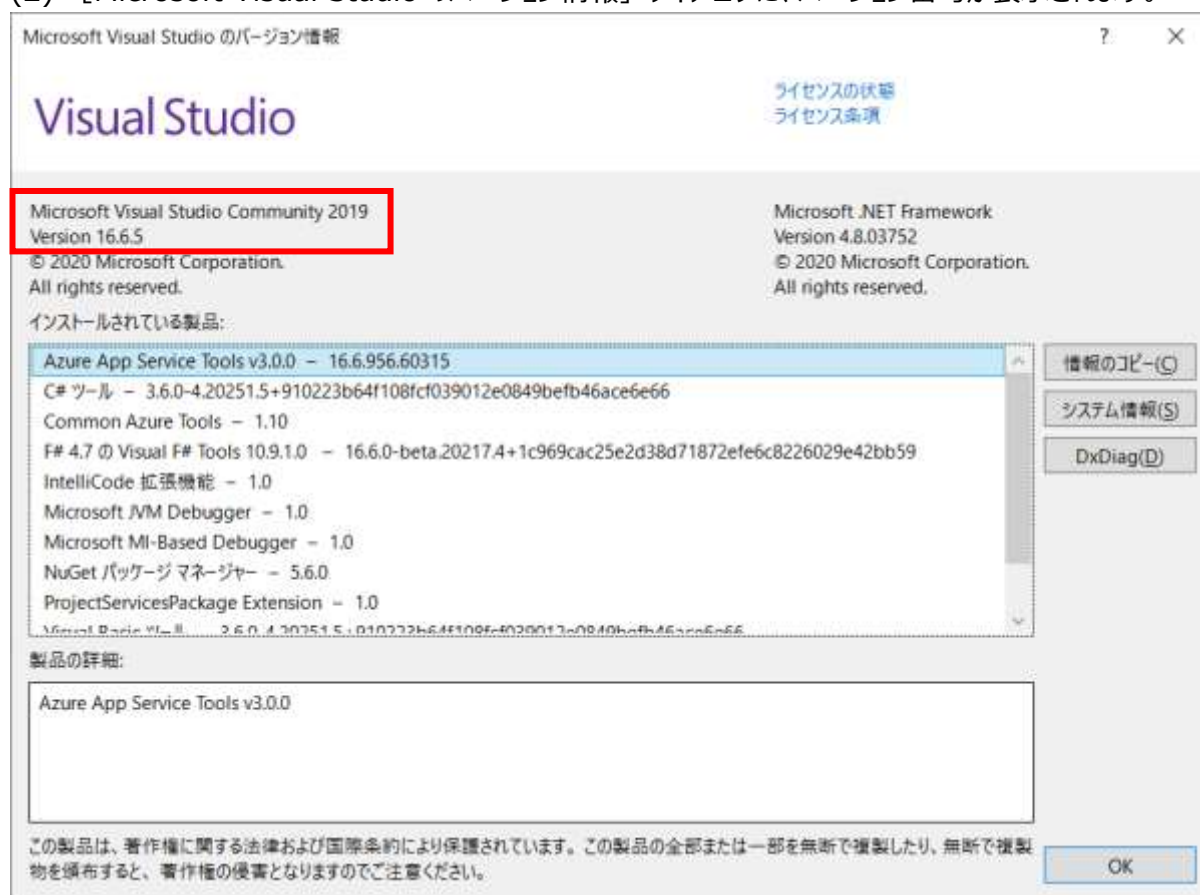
Microsoft Visual Studio のバージョン情報

?

×

Visual Studio

ライセンスの状態
ライセンス条項

Microsoft Visual Studio Community 2019
Version 16.6.5
© 2020 Microsoft Corporation.
All rights reserved.

Microsoft .NET Framework
Version 4.8.03752
© 2020 Microsoft Corporation.
All rights reserved.

インストールされている製品:

Azure App Service Tools v3.0.0 – 16.6.956.60315
C# ツール – 3.6.0-4.20251.5+910223b64f108fcf039012e0849befb46ace6e66
Common Azure Tools – 1.10
F# 4.7 の Visual F# Tools 10.9.1.0 – 16.6.0-beta.20217.4+1c969cac25e2d38d71872efe6c8226029e42bb59
IntelliCode 拡張機能 – 1.0
Microsoft JVM Debugger – 1.0
Microsoft MI-Based Debugger – 1.0
NuGet パッケージ マネージャー – 5.6.0
ProjectServicesPackage Extension – 1.0
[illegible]

情報のコピー(C)
システム情報(S)
DxDiag(D)

製品の詳細:

Azure App Service Tools v3.0.0

この製品は、著作権に関する法律および国際条約により保護されています。この製品の全部または一部を無断で複製したり、無断で複製物を頒布すると、著作権の侵害となりますのでご注意ください。

OK